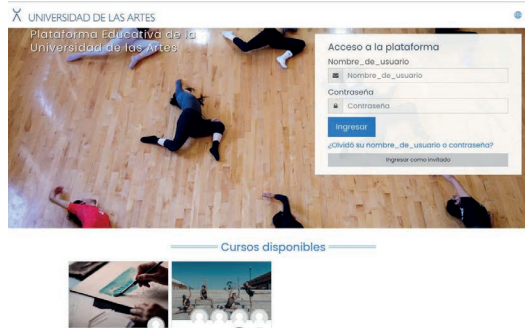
UNIVERSIDAD DE LAS ARTES

Plataforma Educativa de la Universidad de las Artes

Acceso a la plataforma

Nombre_de_usuario

Nombre_de_usuario

Contraseña

Contraseña

Ingresar

¿Olvidó su nombre_de_usuario o contraseña?

Ingresar como invitado

Cursos disponibles